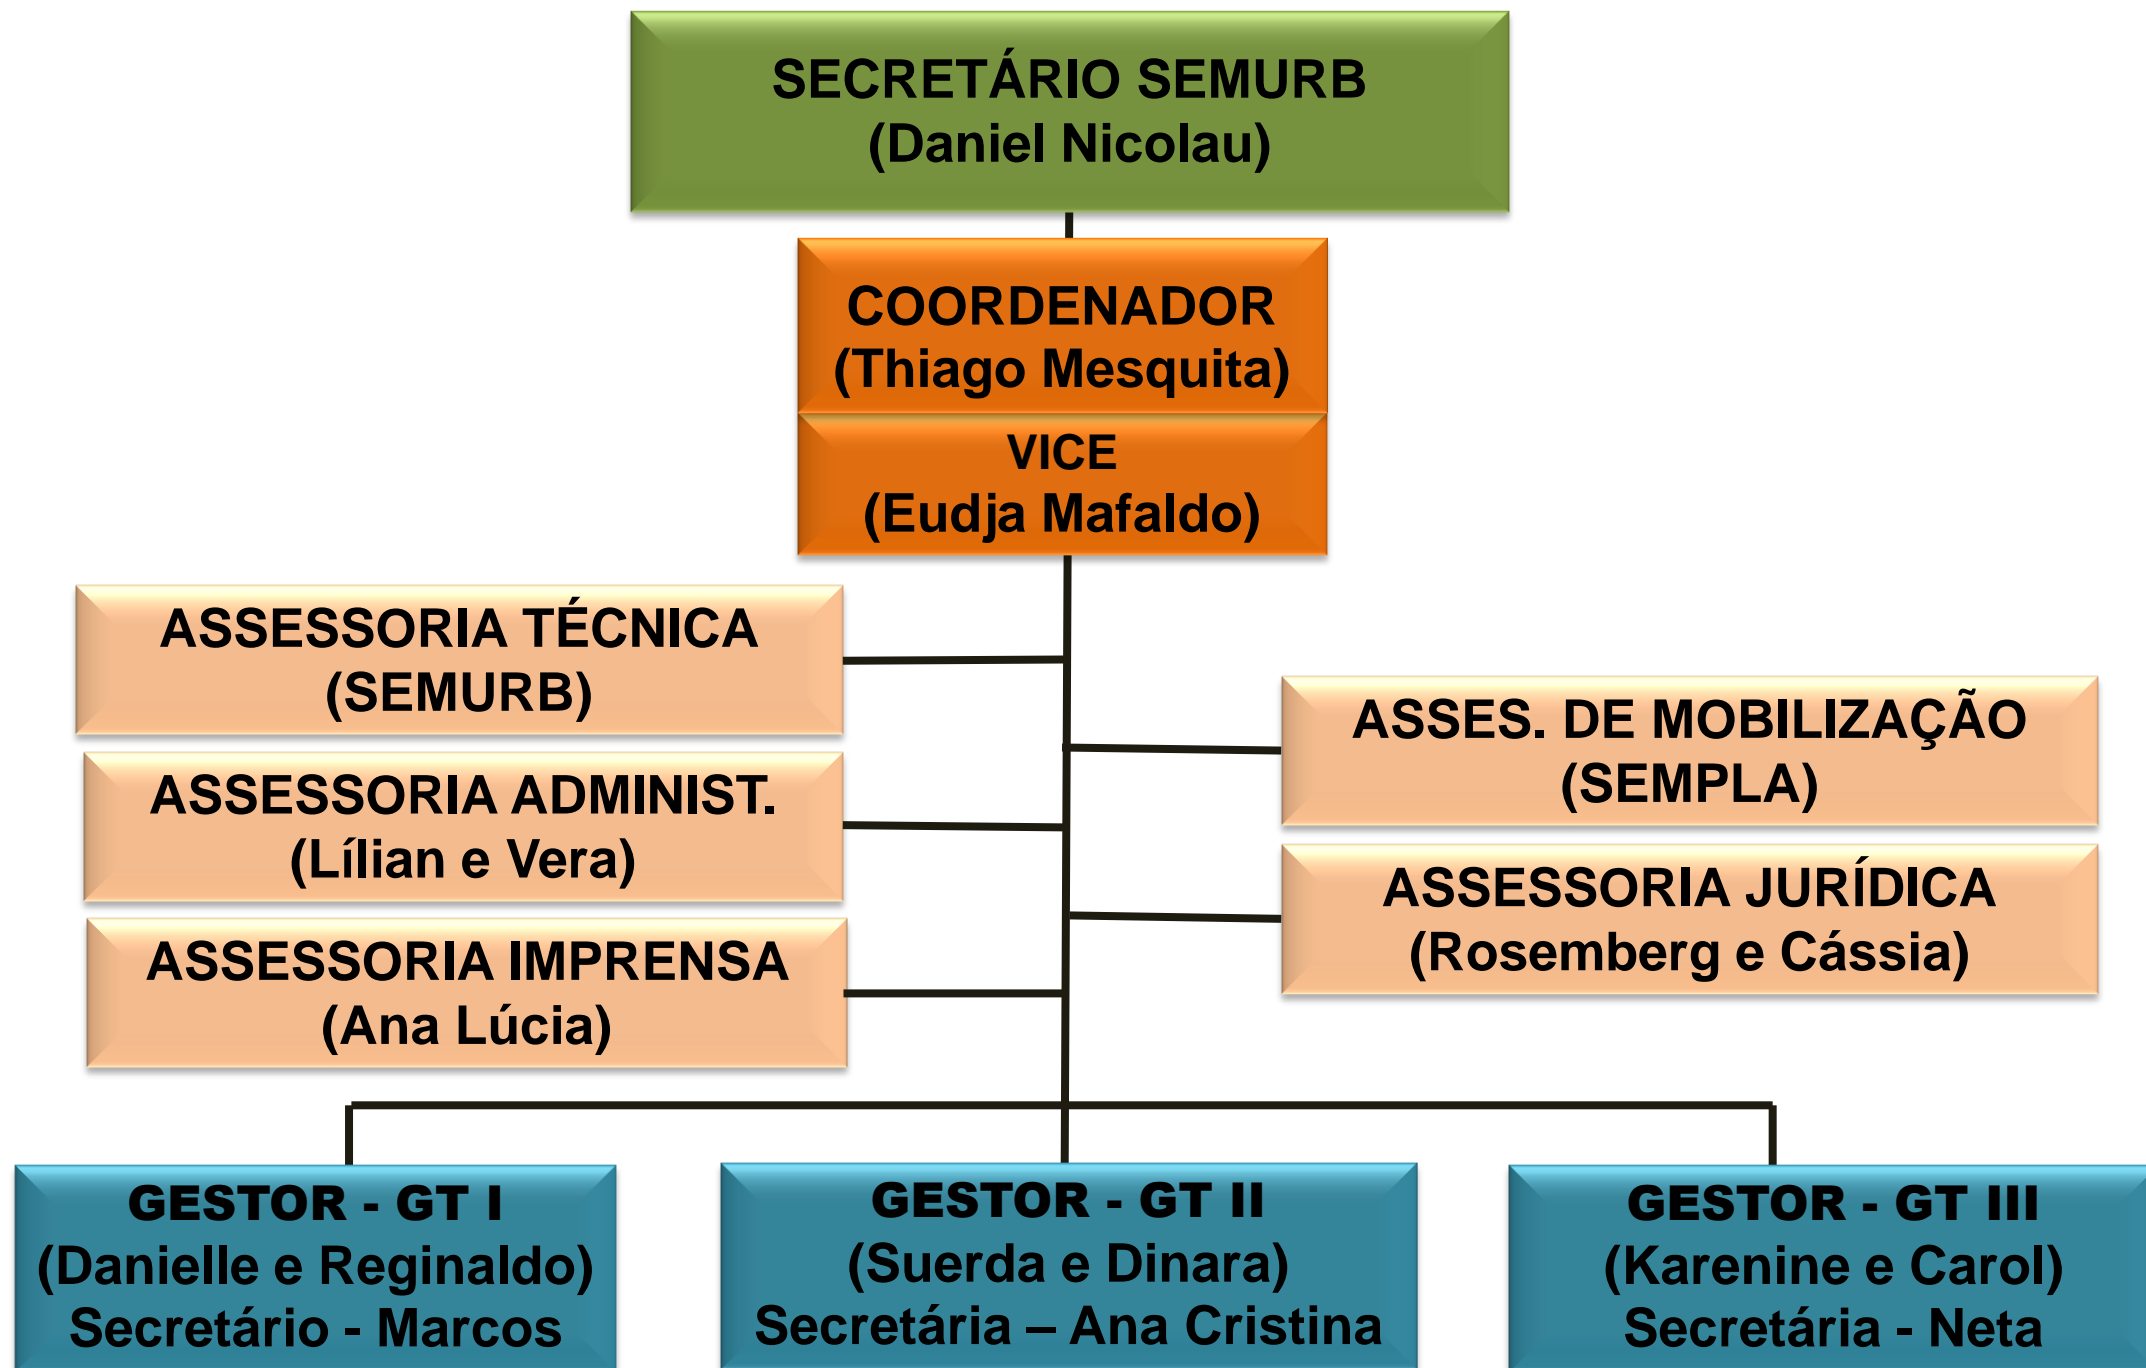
SECRETÁRIO SEMURB
(Daniel Nicolau)

COORDENADOR
(Thiago Mesquita)

VICE
(Eudja Mafaldo)

ASSESSORIA TÉCNICA
(SEMURB)

ASSESSORIA ADMINIST.
(Lílian e Vera)

ASSESSORIA IMPRENSA
(Ana Lúcia)

ASSES. DE MOBILIZAÇÃO
(SEMPLA)

ASSESSORIA JURÍDICA
(Rosemberg e Cássia)

GESTOR - GT I
(Danielle e Reginaldo)
Secretário - Marcos

GESTOR - GT II
(Suerda e Dinara)
Secretária – Ana Cristina

GESTOR - GT III
(Karenine e Carol)
Secretária - Neta